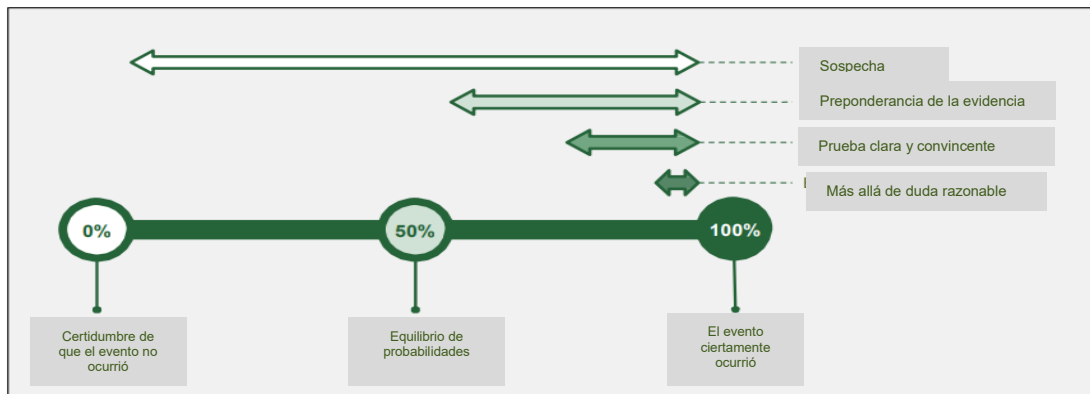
Sospecha

Preponderancia de la evidencia

Prueba clara y convincente

Más allá de duda razonable

0%

50%

100%

Certidumbre de que el evento no ocurrió

Equilibrio de probabilidades

El evento ciertamente ocurrió